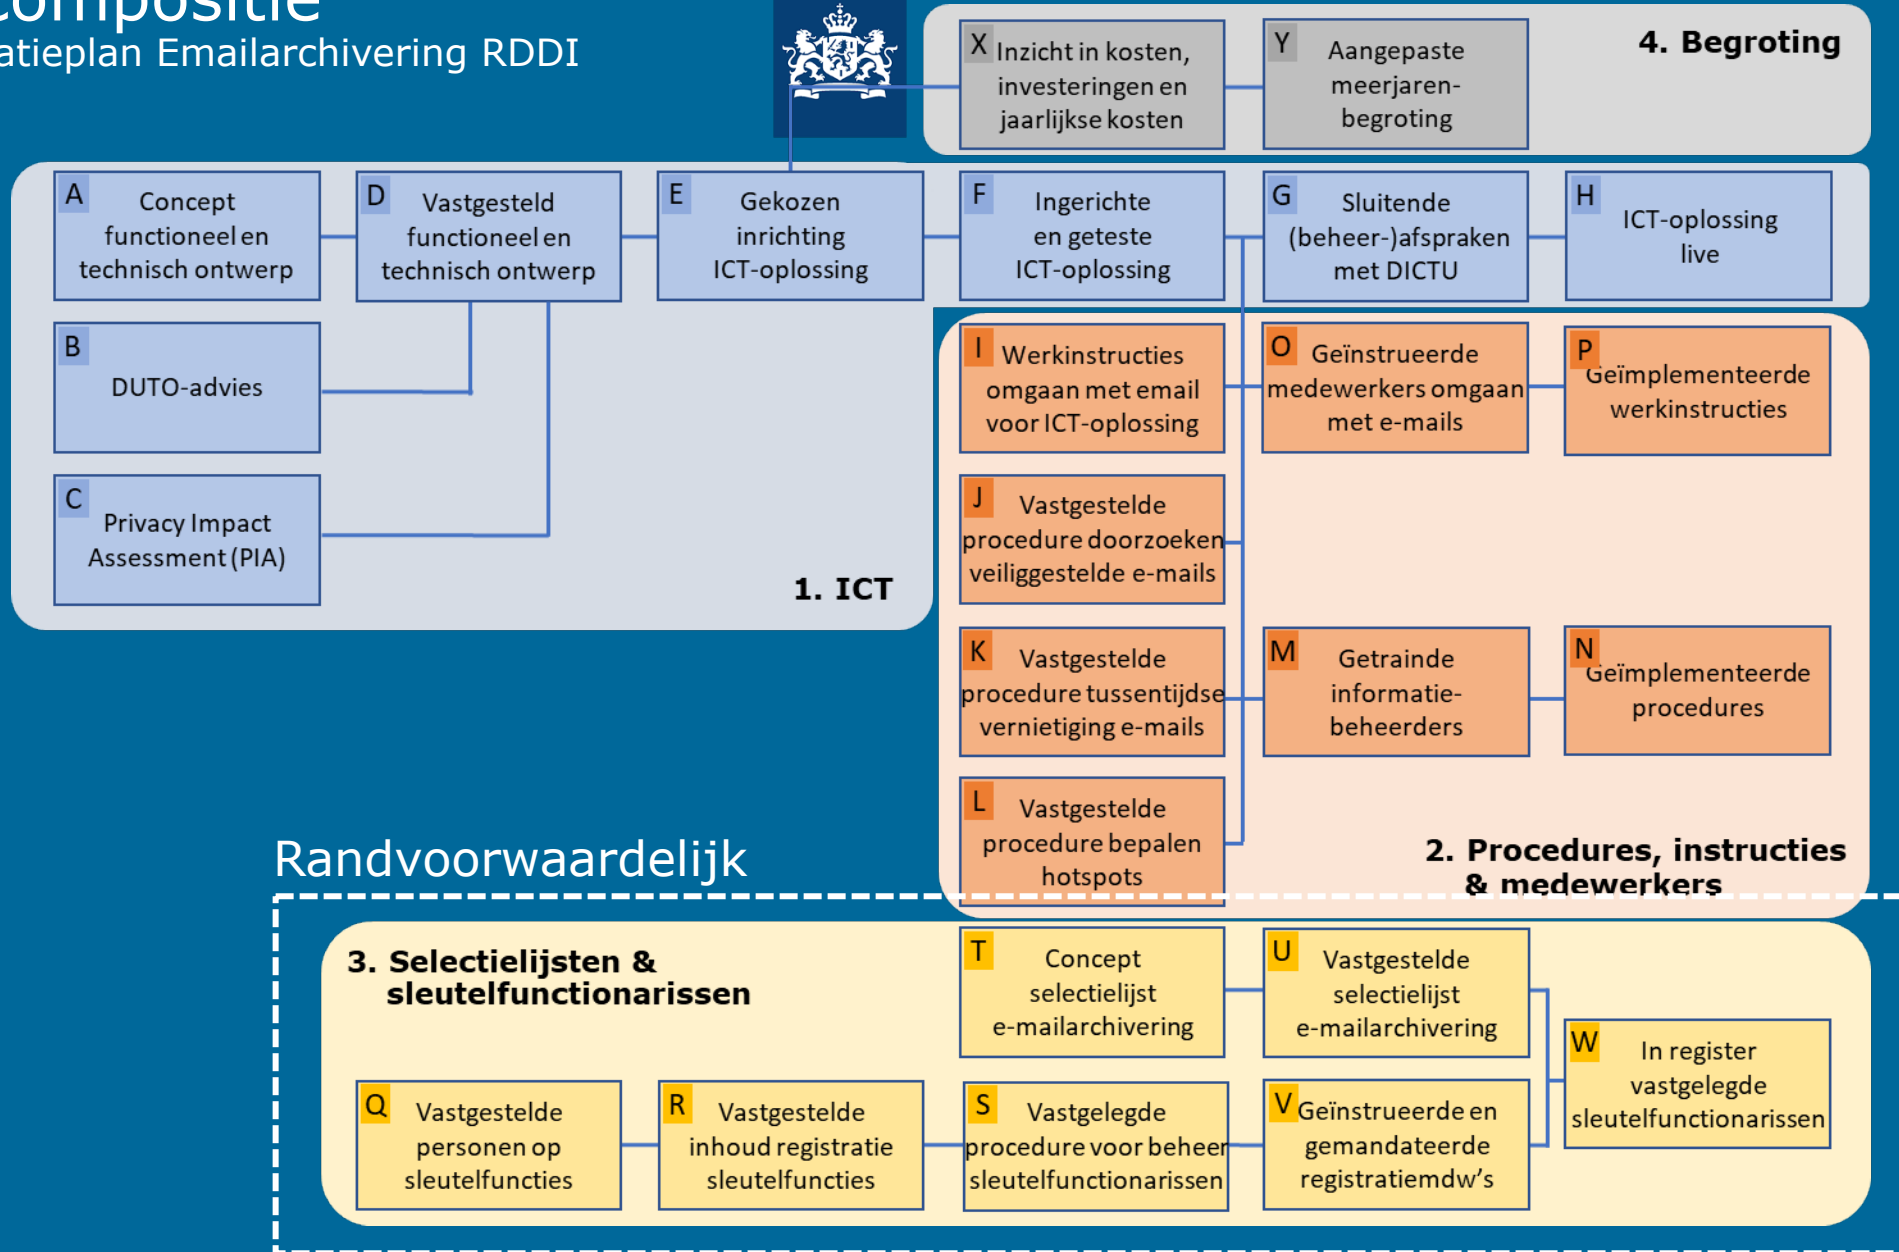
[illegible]ompositie
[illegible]atieplan Emailarchivering RDDI

X Inzicht in kosten, investeringen en jaarlijkse kosten

Y Aangepaste meerjaren-begroting

4. Begroting

A Concept functioneel en technisch ontwerp

D Vastgesteld functioneel en technisch ontwerp

E Gekozen inrichting ICT-oplossing

F Ingerichte en geteste ICT-oplossing

G Sluitende (beheer-)afspraken met DICTU

H ICT-oplossing live

B DUTO-advies

C Privacy Impact Assessment (PIA)

1. ICT

I Werkinstructies omgaan met email voor ICT-oplossing

O Geïnstrueerde medewerkers omgaan met e-mails

P Geïmplementeerde werkinstructies

J Vastgestelde procedure doorzoeken veiliggestelde e-mails

K Vastgestelde procedure tussentijdse vernietiging e-mails

M Getrainde informatie-beheerders

N Geïmplementeerde procedures

L Vastgestelde procedure bepalen hotspots

Randvoorwaardelijk

2. Procedures, instructies & medewerkers

3. Selectielijsten & sleutelfunctionarissen

T Concept selectielijst e-mailarchivering

U Vastgestelde selectielijst e-mailarchivering

W In register vastgelegde sleutelfunctionarissen

Q Vastgestelde personen op sleutelfuncties

R Vastgestelde inhoud registratie sleutelfuncties

S Vastgelegde procedure voor beheer sleutelfunctionarissen

V Geïnstrueerde en gemandateerde registratiemdw's